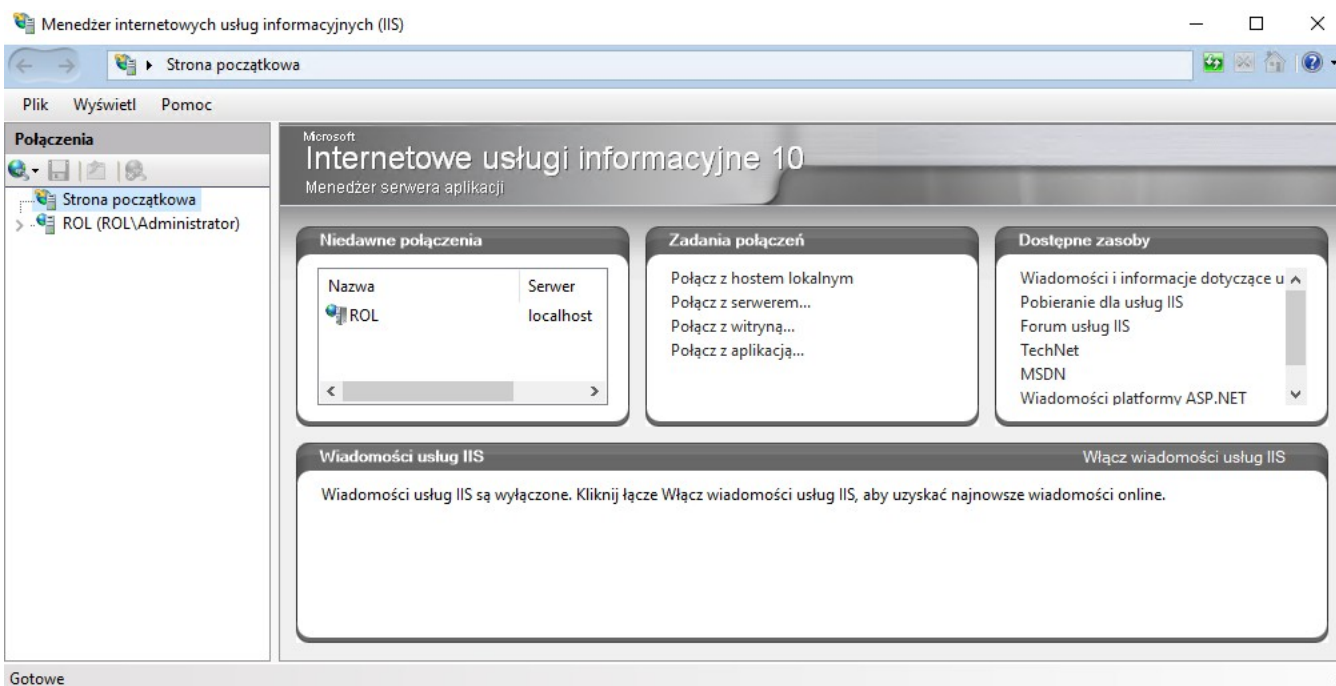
Menedżer internetowych usług informacyjnych (IIS)

Strona początkowa

Plik Wyświetl Pomoc

Połączenia

Strona początkowa
ROL (ROL\Administrator)

Microsoft
Internetowe usługi informacyjne 10
Menedżer serwera aplikacji

Niedawne połączenia

| Nazwa | Serwer |
|---|---|
| ROL | localhost |

Zadania połączeń

Połącz z hostem lokalnym
Połącz z serwerem...
Połącz z witryną...
Połącz z aplikacją...

Dostępne zasoby

Wiadomości i informacje dotyczące u
Pobieranie dla usług IIS
Forum usług IIS
TechNet
MSDN
Wiadomości platformy ASP.NET

Wiadomości usług IIS

Włącz wiadomości usług IIS

Wiadomości usług IIS są wyłączone. Kliknij łącze Włącz wiadomości usług IIS, aby uzyskać najnowsze wiadomości online.

Gotowe